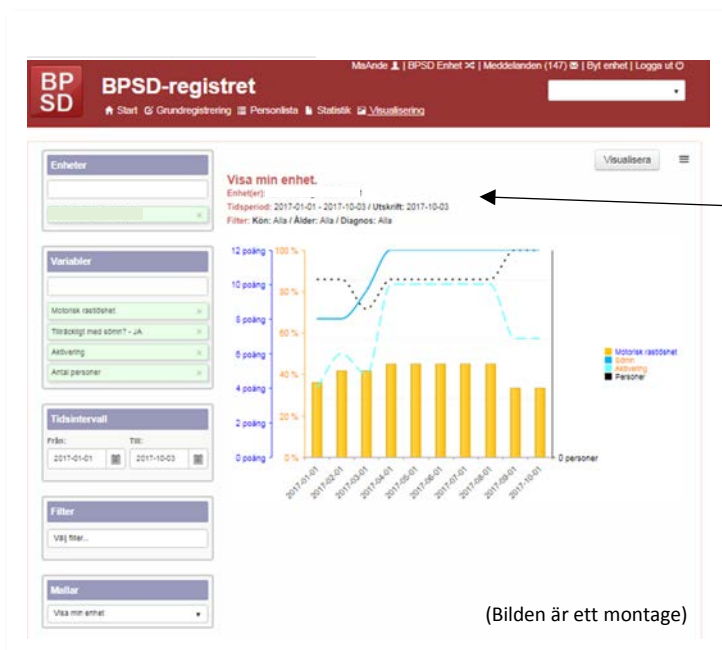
BP SD BPSD-registret

MsAnde | BPSD Enhet | Meddelanden (147) | Byt enhet | Logga ut

Start Grundregistrering Personlista Statistik Visualisering

Enheter

Variabler

Motorisk rastlöshet

Tillräckligt med sömn? - JA

Aktivering

Antal personer

Tidsintervall

Från:

2017-01-01

Till:

2017-10-03

Filter

Välj filter...

Mallar

Visa min enhet

Visualisera

Visa min enhet.

Enhet(er):

Tidsperiod: 2017-01-01 - 2017-10-03 / Utskrift: 2017-10-03

Filter: Kön: Alla / Ålder: Alla / Diagnos: Alla

12 poäng 100 %

10 poäng 80 %

8 poäng 60 %

6 poäng

4 poäng 40 %

2 poäng 20 %

0 poäng 0 %

0 personer

2017-01-01 2017-02-01 2017-03-01 2017-04-01 2017-05-01 2017-06-01 2017-07-01 2017-08-01 2017-09-01 2017-10-01

Motorisk rastlöshet

Sömn

Aktivering

Personer

(Bilden är ett montage)